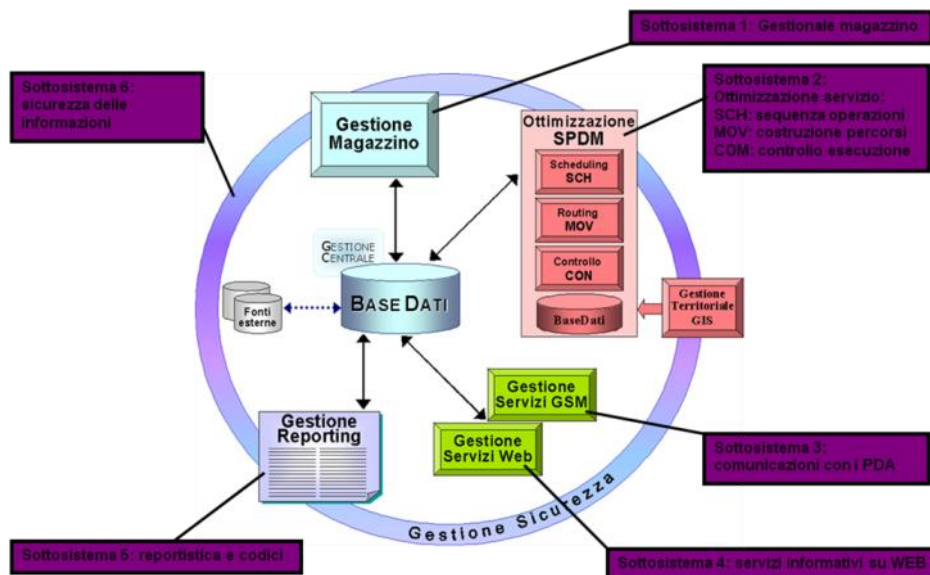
Sottosistema 1: Gestionale magazzino

Sottosistema 6: sicurezza delle informazioni

Gestione Magazzino

Ottimizzazione SPDM

Sottosistema 2: Ottimizzazione servizio: SCH: sequenza operazioni MOV: costruzione percorsi COM: controllo esecuzione

Scheduling SCH

Routing MOV

Controllo CON

BaseDati

Gestione Territoriale GIS

GESTIONE CENTRALE

BASE DATI

Fonti esterne

Gestione Servizi GSM

Gestione Servizi Web

Gestione Reporting

Sottosistema 3: comunicazioni con i PDA

Gestione Sicurezza

Sottosistema 5: reportistica e codici

Sottosistema 4: servizi informativi su WEB